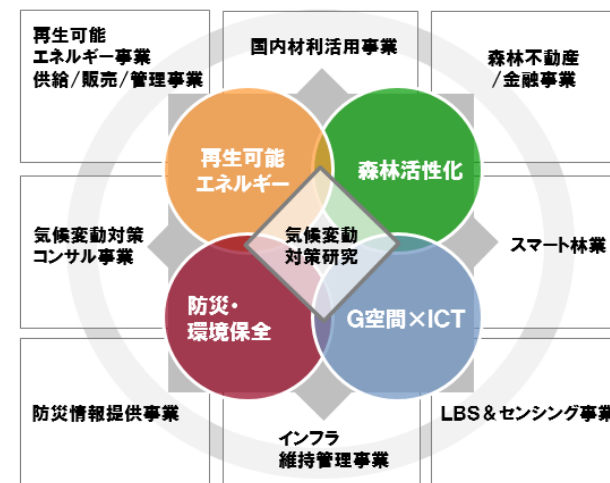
再生可能
エネルギー事業
供給/販売/管理事業

国内材利活用事業

森林不動産
/金融事業

再生可能
エネルギー

森林活性化

気候変動対策
コンサル事業

気候変動
対策研究

スマート林業

防災・
環境保全

G空間×ICT

防災情報提供事業

LBS＆センシング事業

インフラ
維持管理事業